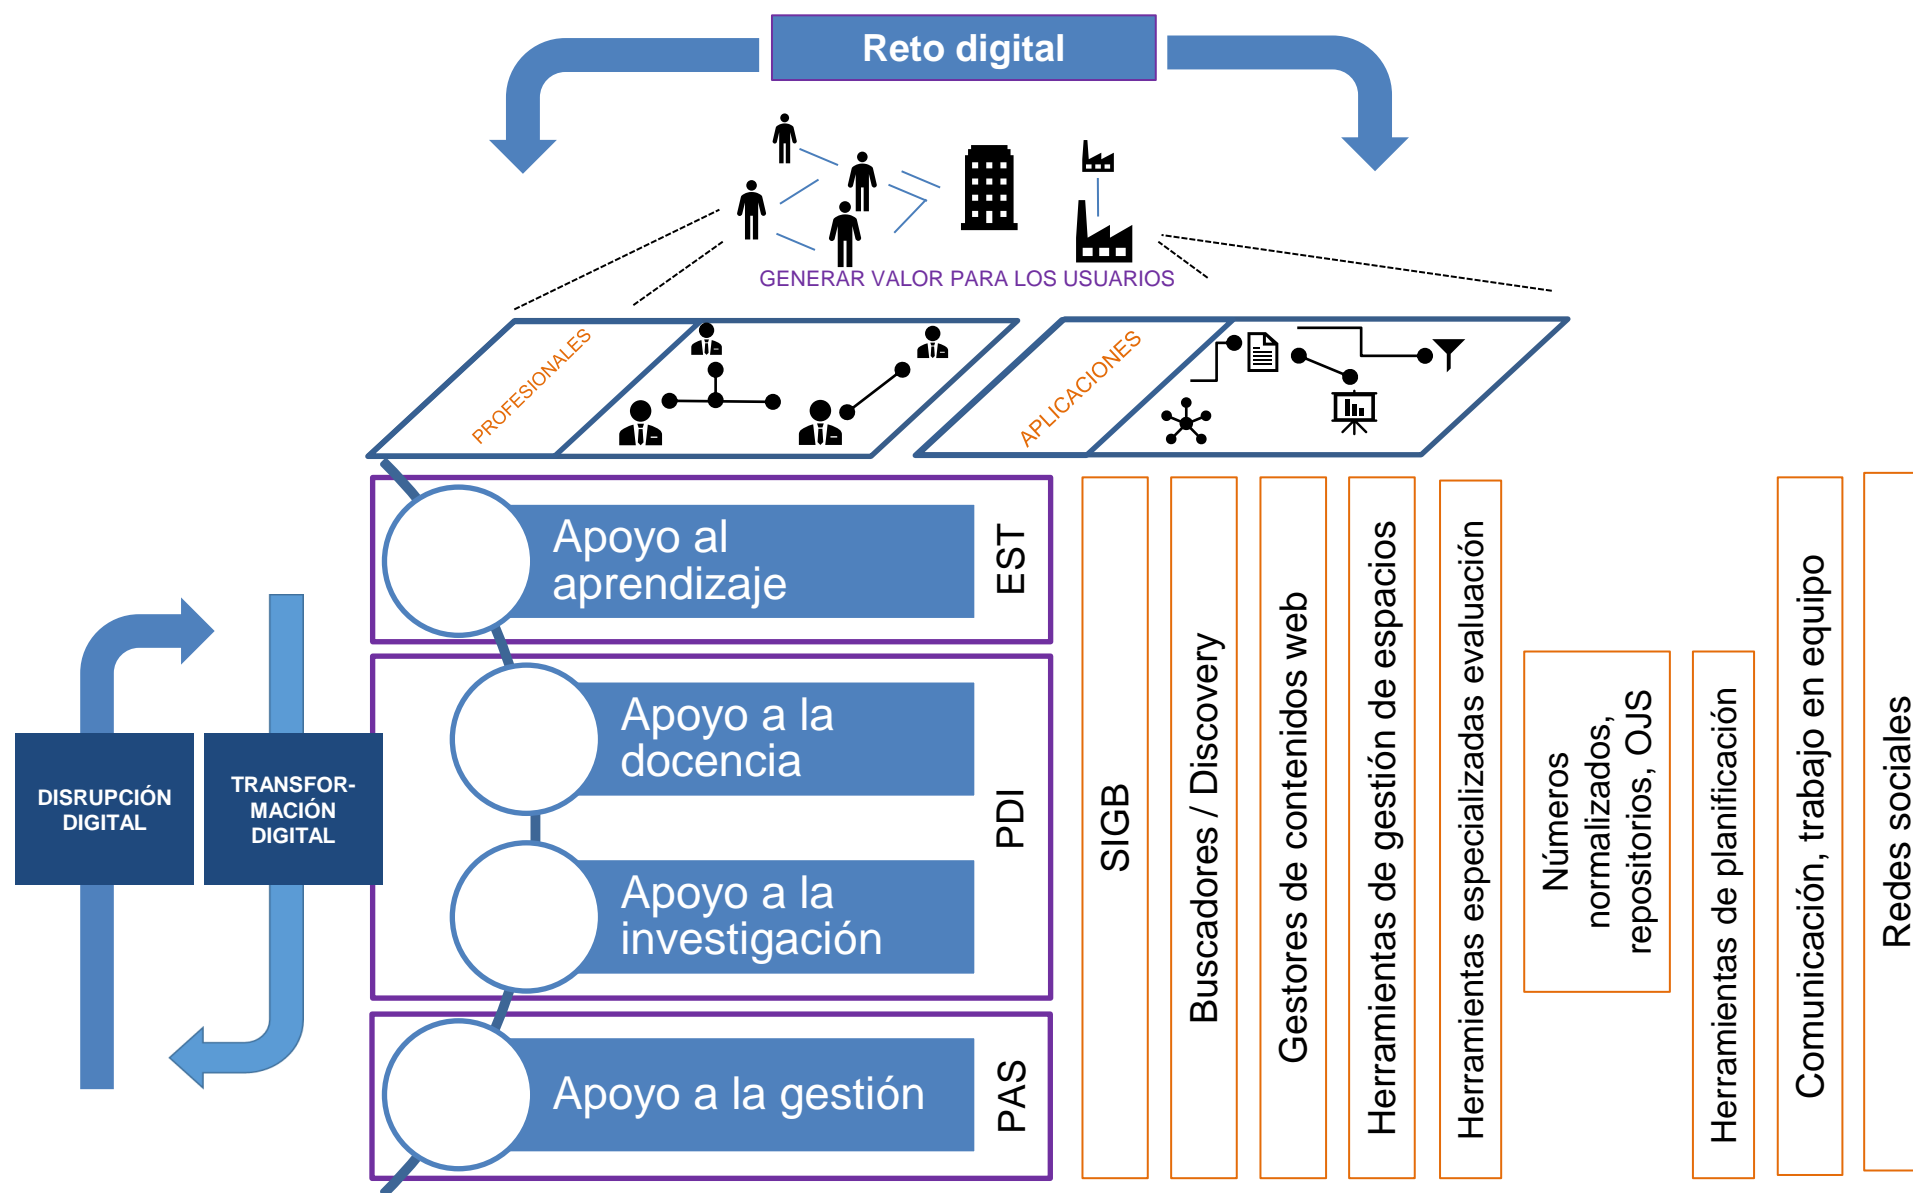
Reto digital

GENERAR VALOR PARA LOS USUARIOS

PROFESIONALES

APLICACIONES

DISRUPCIÓN DIGITAL

TRANSFORMACIÓN DIGITAL

Apoyo al aprendizaje

EST

Apoyo a la docencia

Apoyo a la investigación

PDI

Apoyo a la gestión

PAS

SIGB

Buscadores / Discovery

Gestores de contenidos web

Herramientas de gestión de espacios

Herramientas especializadas evaluación

Números normalizados, repositorios, OJS

Herramientas de planificación

Comunicación, trabajo en equipo

Redes sociales